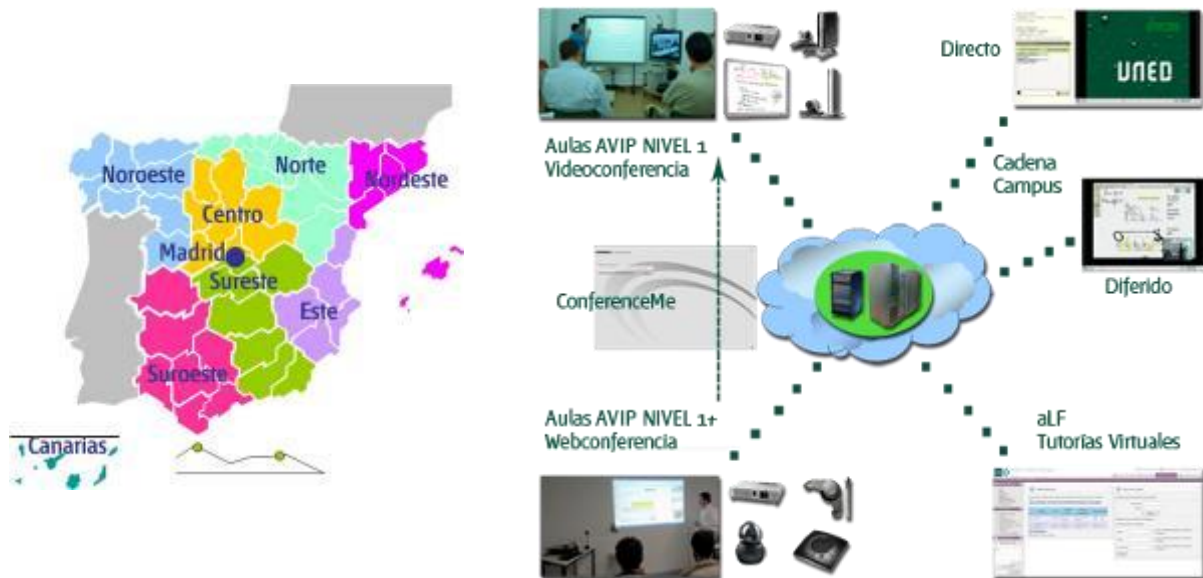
Noroeste

Norte

Nordeste

Centro

Madrid

Sureste

Este

Suroeste

Canarias

Aulas AVIP NIVEL 1
Videoconferencia

Directo

UNED

Cadena
Campus

ConferenceMe

Diferido

Aulas AVIP NIVEL 1+
Webconferencia

aLF
Tutorías Virtuales